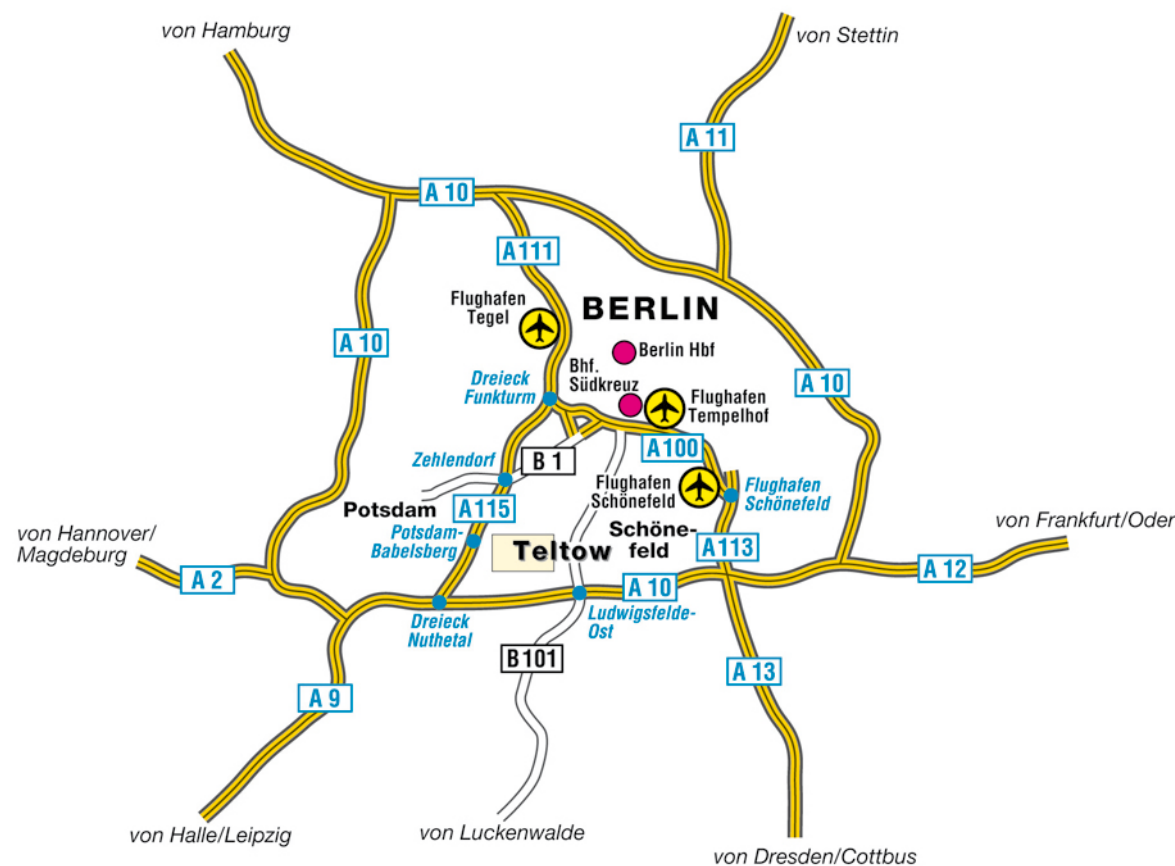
von Hamburg

von Stettin

A 11

A 10

A 111

Flughafen Tegel

BERLIN

A 10

Berlin Hbf

Bhf. Südkreuz

Flughafen Tempelhof

A 10

Dreieck Funkturm

A100

Zehlendorf

B 1

Flughafen Schönefeld

Flughafen Schönefeld

Potsdam

A115

Potsdam-Babelsberg

Teltow

Schönefeld

A113

von Frankfurt/Oder

von Hannover/ Magdeburg

A 2

A 10

A 12

Dreieck Nuthetal

Ludwigsfelde-Ost

B101

A 13

A 9

von Halle/Leipzig

von Luckenwalde

von Dresden/Cottbus